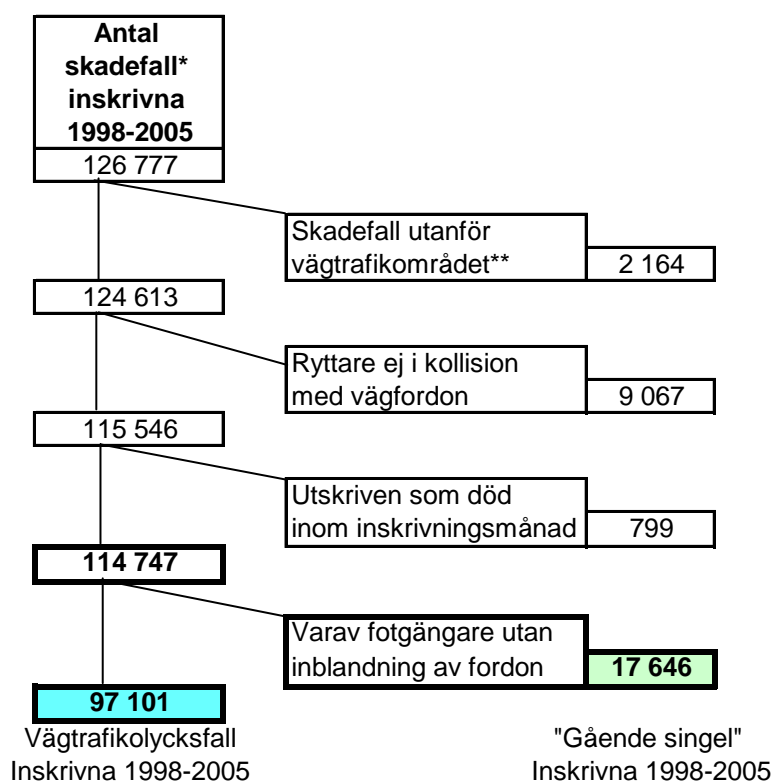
Antal skadefall* inskrivna 1998-2005

126 777

Skadefall utanför vägtrafikområdet**

2 164

124 613

Ryttare ej i kollision med vägfordon

9 067

115 546

Utskriven som död inom inskrivningsmånad

799

114 747

Varav fotgängare utan inblandning av fordon

17 646

97 101

Vägtrafikolycksfall
Inskrivna 1998-2005

"Gående singel"
Inskrivna 1998-2005